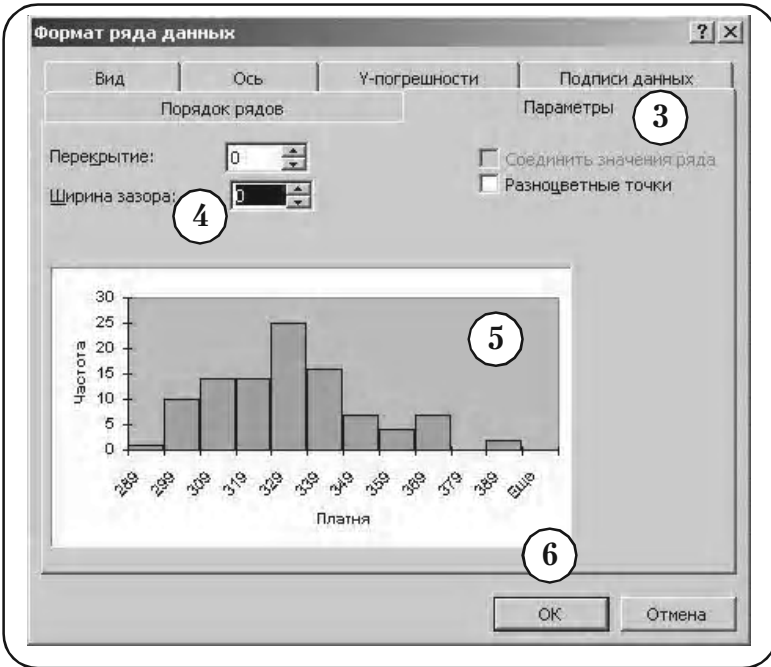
Формат ряда данных

?

Вид

Ось

Y-погрешности

Подписи данных

Порядок рядов

Параметры

3

Перекрытие: 0

Ширина зазора: 0

4

Соединить значения ряда

Разноцветные точки

30
25
20
15
10
5
0

Частота

289 299 309 319 329 339 349 359 369 379 389 Еще

Платня

5

6

ОК

Отмена